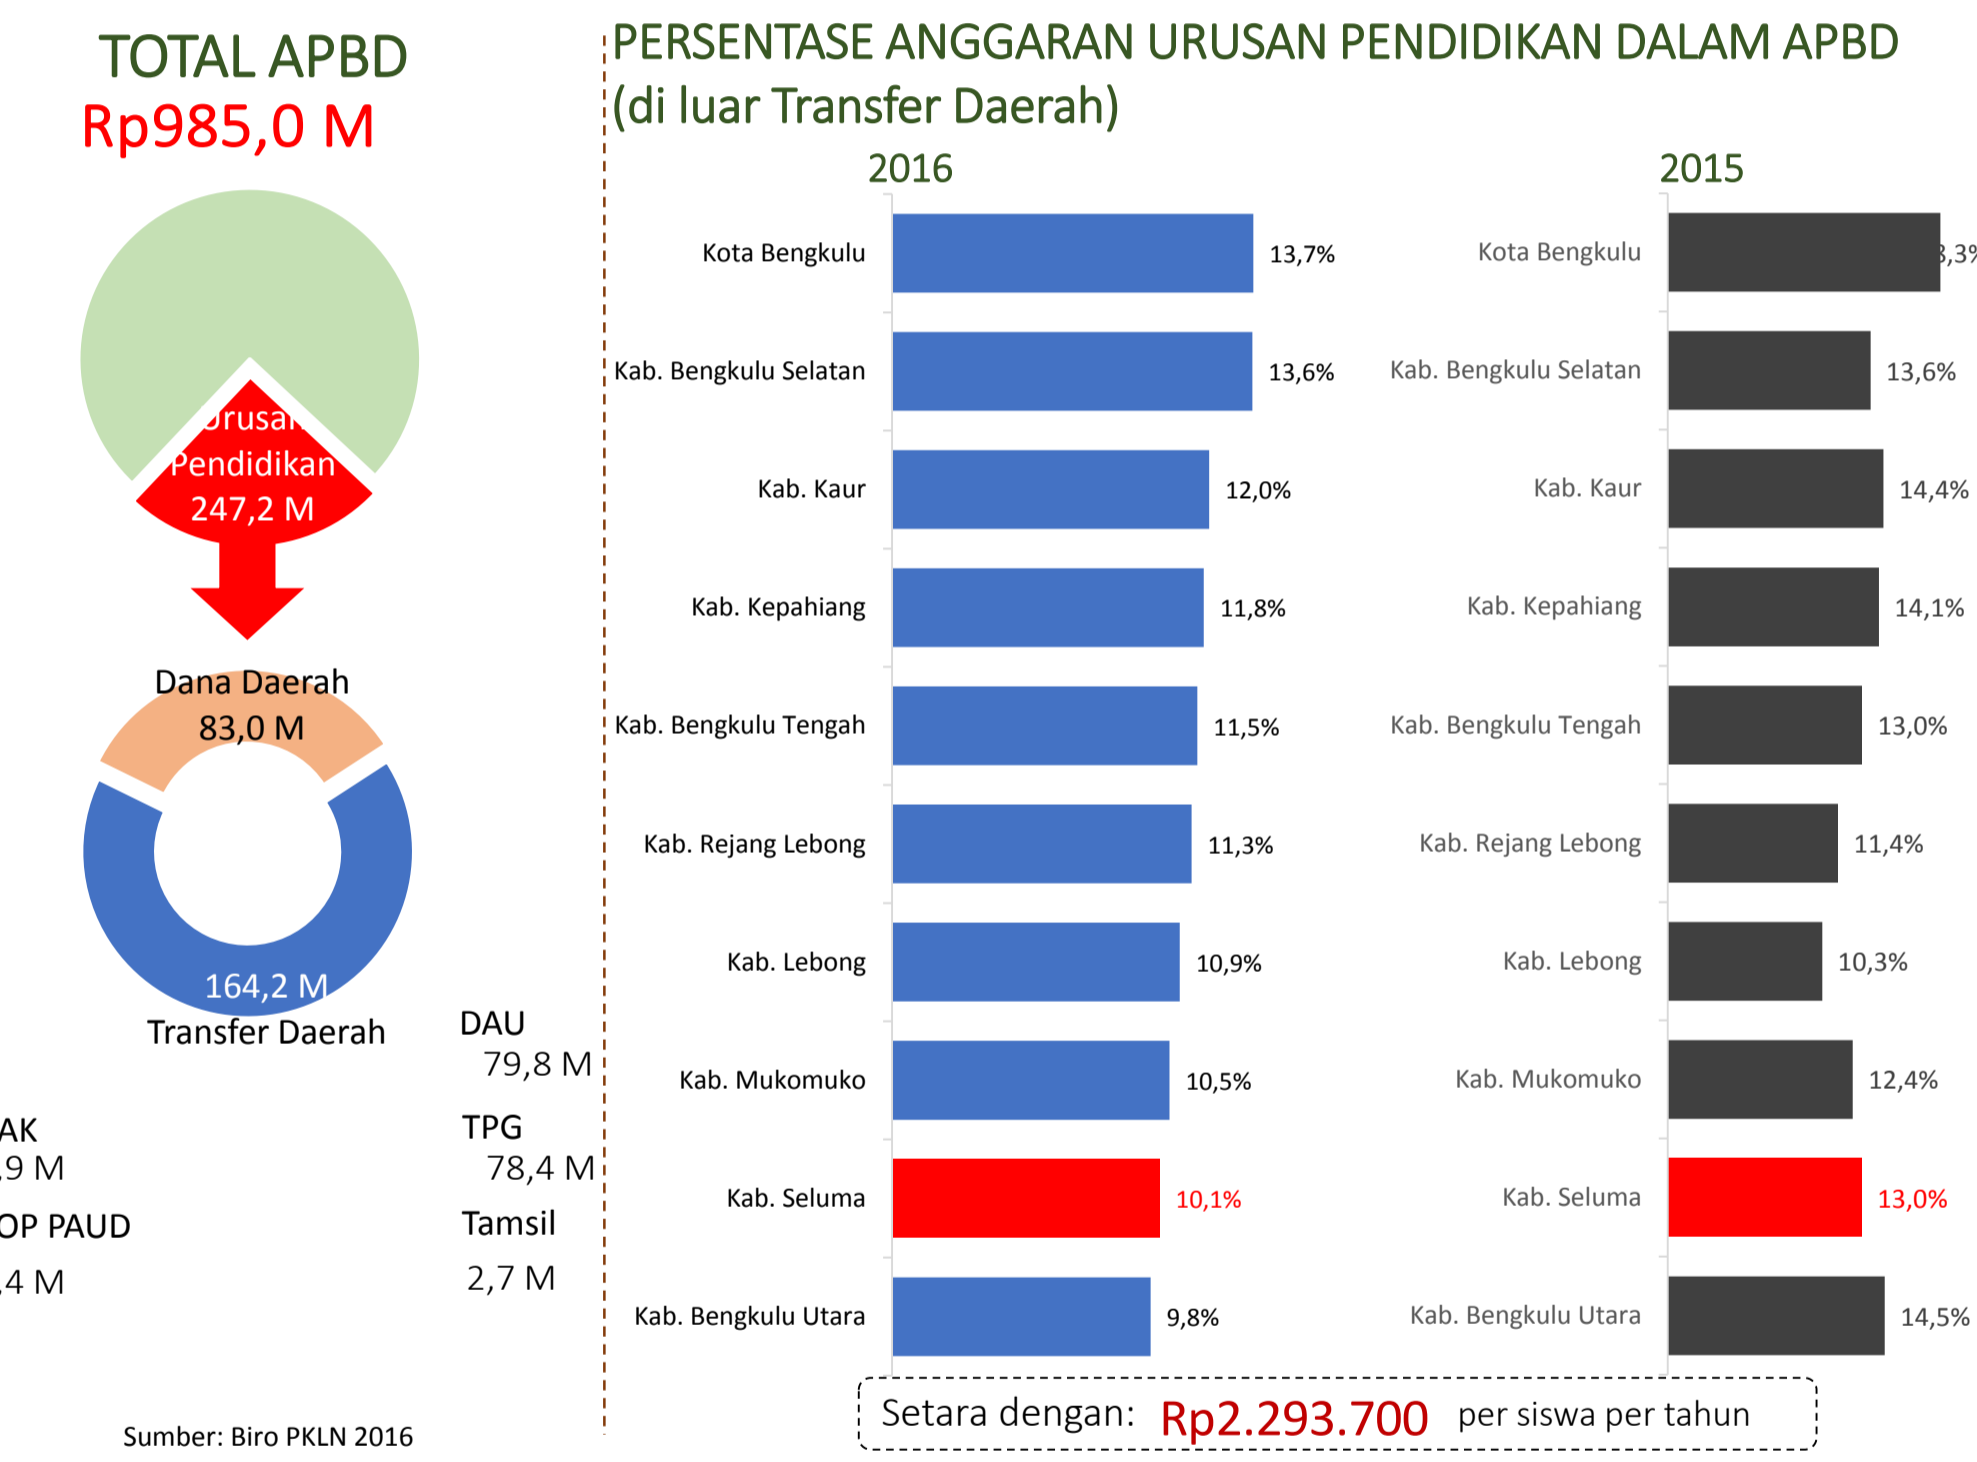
TOTAL APBD
Rp985,0 M

Urusan Pendidikan
247,2 M

Dana Daerah
83,0 M

164,2 M
Transfer Daerah

DAU
79,8 M

TPG
78,4 M

Tamsil
2,7 M

AK
,9 M

OP PAUD
,4 M

Sumber: Biro PKLN 2016

PERSENTASE ANGGARAN URUSAN PENDIDIKAN DALAM APBD (di luar Transfer Daerah)

2016

| | |
|---|---|
| Kota Bengkulu | 13,7% |
| Kab. Bengkulu Selatan | 13,6% |
| Kab. Kaur | 12,0% |
| Kab. Kepahiang | 11,8% |
| Kab. Bengkulu Tengah | 11,5% |
| Kab. Rejang Lebong | 11,3% |
| Kab. Lebong | 10,9% |
| Kab. Mukomuko | 10,5% |
| Kab. Seluma | 10,1% |
| Kab. Bengkulu Utara | 9,8% |

2015

| | |
|---|---|
| Kota Bengkulu | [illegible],3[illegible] |
| Kab. Bengkulu Selatan | 13,6% |
| Kab. Kaur | 14,4% |
| Kab. Kepahiang | 14,1% |
| Kab. Bengkulu Tengah | 13,0% |
| Kab. Rejang Lebong | 11,4% |
| Kab. Lebong | 10,3% |
| Kab. Mukomuko | 12,4% |
| Kab. Seluma | 13,0% |
| Kab. Bengkulu Utara | 14,5% |

Setara dengan: Rp2.293.700 per siswa per tahun